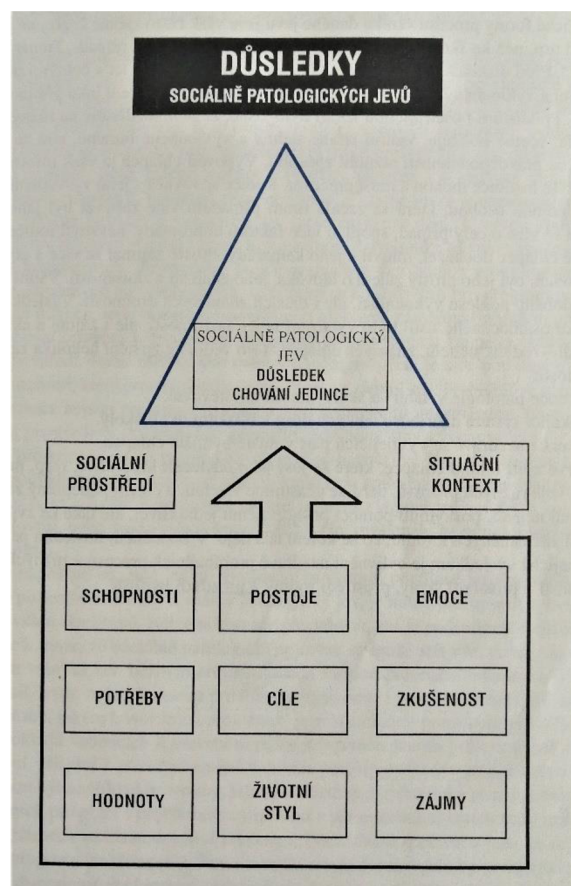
DŮSLEDKY
SOCIÁLNĚ PATOLOGICKÝCH JEVŮ

SOCIÁLNĚ PATOLOGICKÝ JEV
DŮSLEDEK CHOVÁNÍ JEDINCE

SOCIÁLNÍ PROSTŘEDÍ

SITUAČNÍ KONTEXT

SCHOPNOSTI

POSTOJE

EMOCE

POTŘEBY

CÍLE

ZKUŠENOST

HODNOTY

ŽIVOTNÍ STYL

ZÁJMY